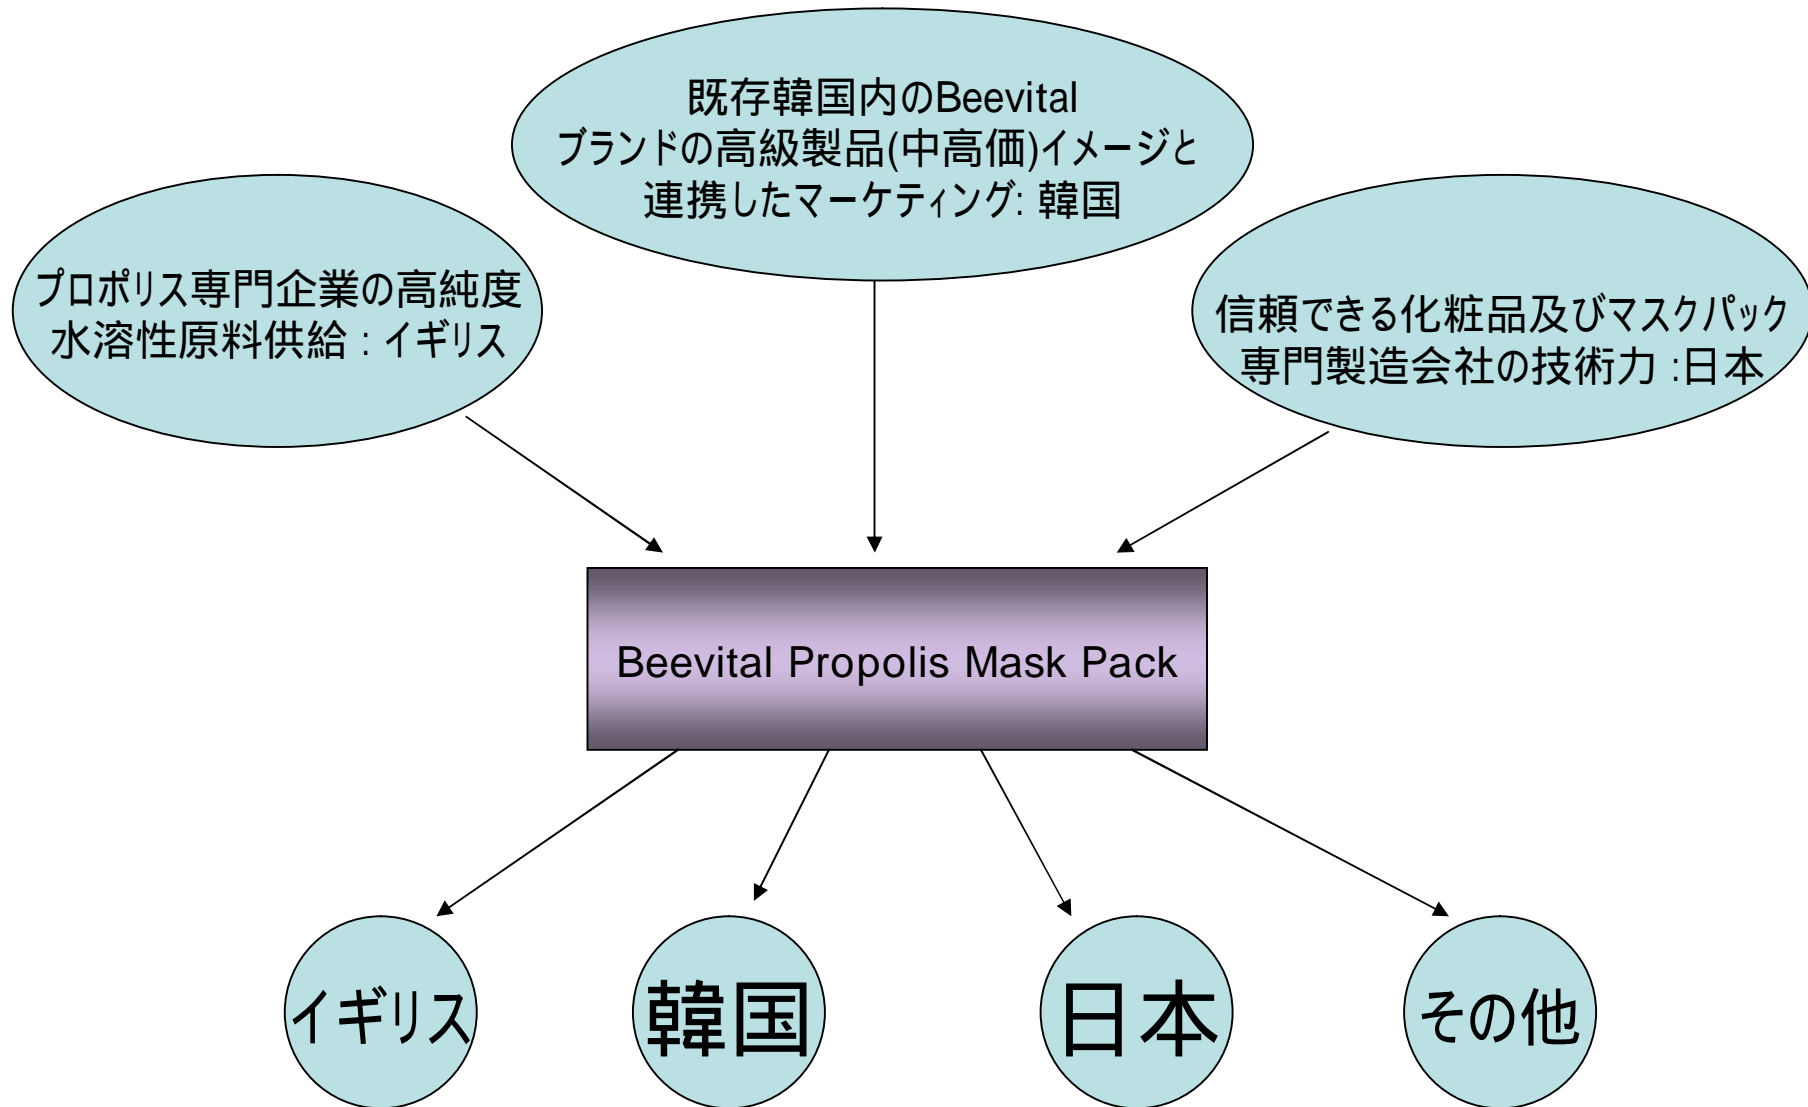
既存韓国内のBeevital
ブランドの高級製品(中高価)イメージと
連携したマーケティング: 韓国

プロポリス専門企業の高純度
水溶性原料供給 : イギリス

信頼できる化粧品及びマスクパック
専門製造会社の技術力 :日本

Beevital Propolis Mask Pack

イギリス

韓国

日本

その他